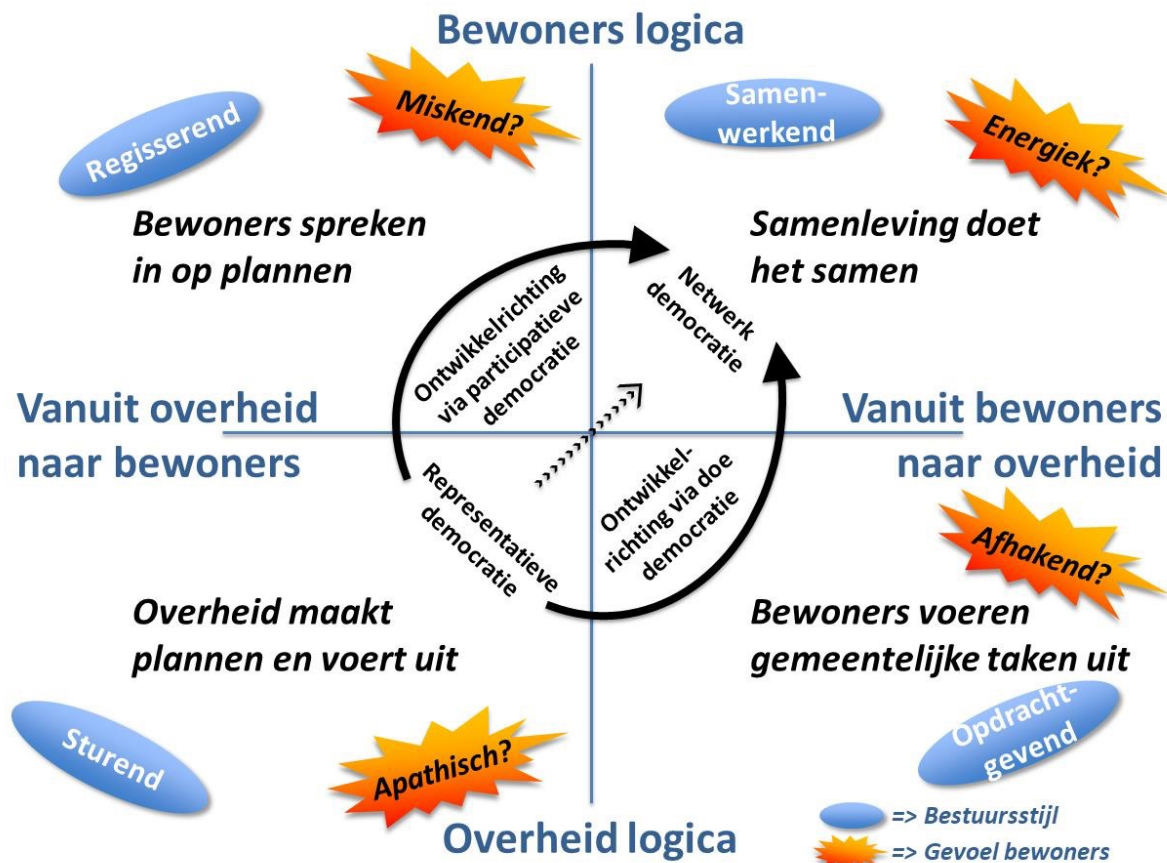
Bewoners logica

Regisserend

Miskend?

Samen-werkend

Energiek?

Bewoners spreken in op plannen

Samenleving doet het samen

Ontwikkelrichting via participatieve democratie

Netwerk democratie

Vanuit overheid naar bewoners

Vanuit bewoners naar overheid

Representatieve democratie

Ontwikkel-richting via doe democratie

Afhakend?

Overheid maakt plannen en voert uit

Bewoners voeren gemeentelijke taken uit

Sturend

Apathisch?

Opdracht-gevend

Overheid logica

=> Bestuursstijl

=> Gevoel bewoners